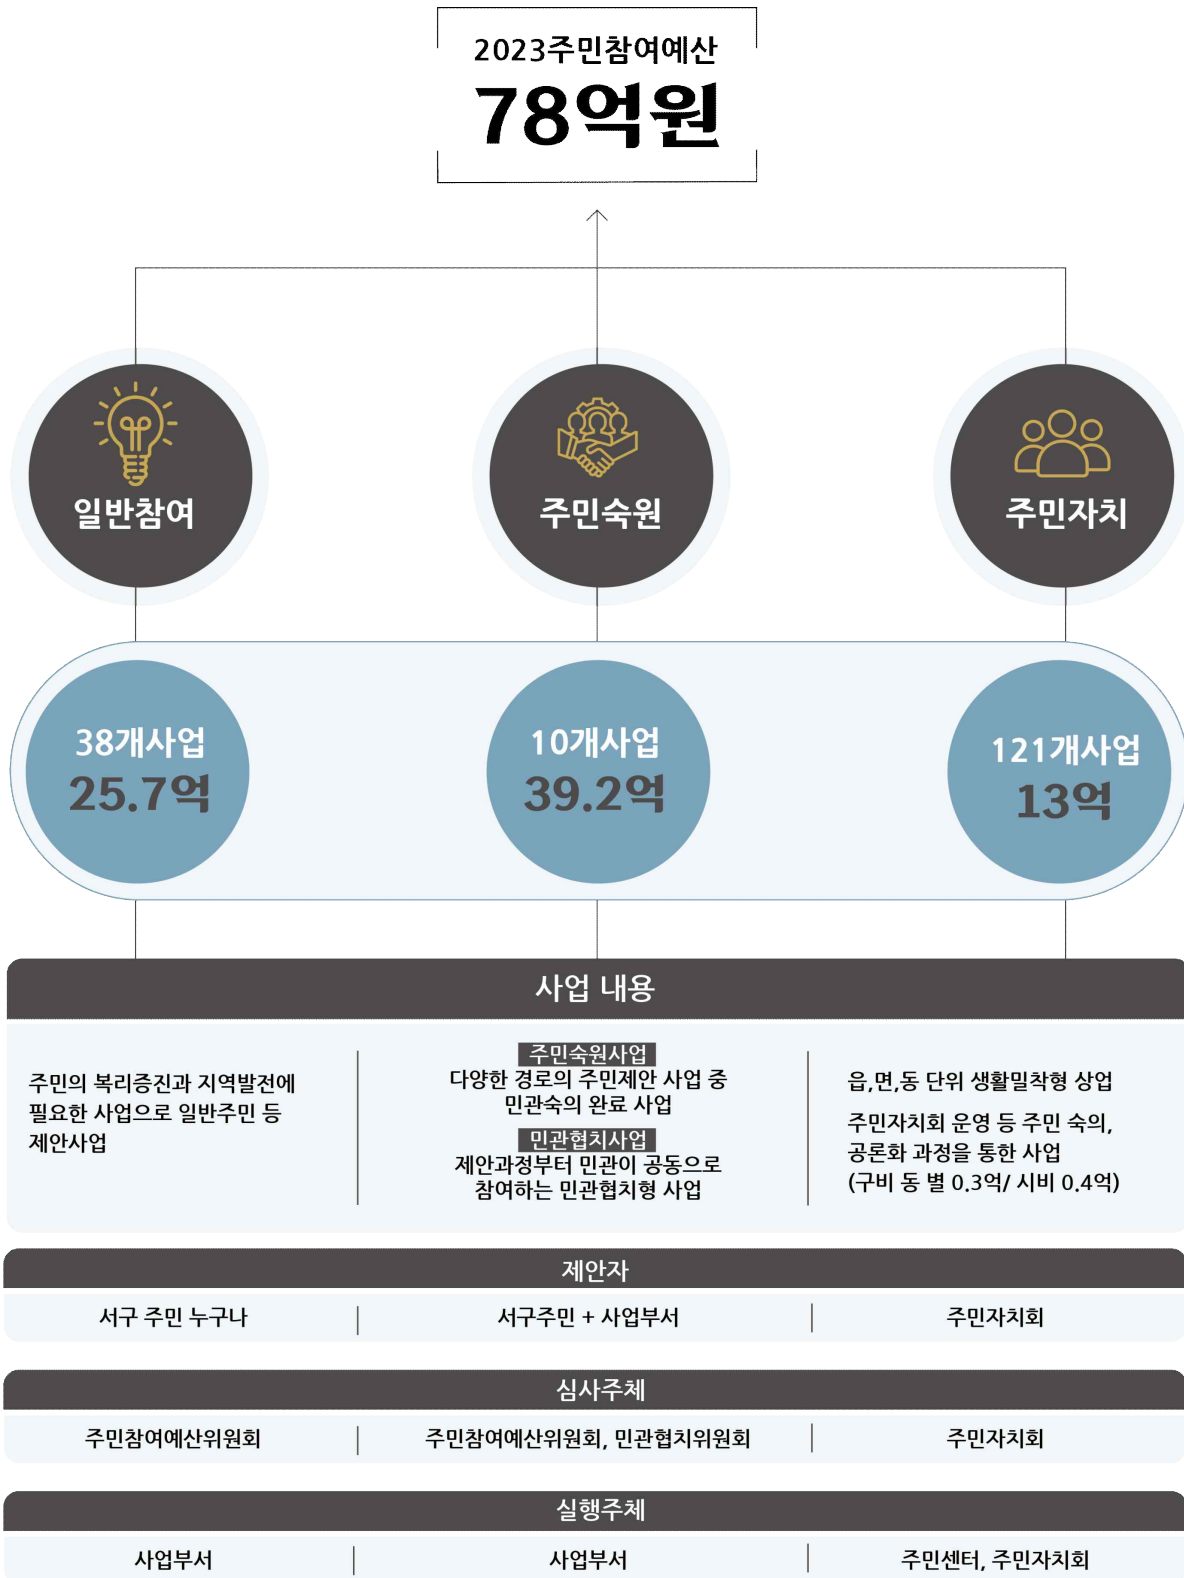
2023주민참여예산
78억원

일반참여
주민숙원
주민자치

38개사업
25.7억

10개사업
39.2억

121개사업
13억

사업 내용

주민의 복리증진과 지역발전에 필요한 사업으로 일반주민 등 제안사업

주민숙원사업
다양한 경로의 주민제안 사업 중 민관숙의 완료 사업
민관협치사업
제안과정부터 민관이 공동으로 참여하는 민관협치형 사업

읍,면,동 단위 생활밀착형 상업

주민자치회 운영 등 주민 숙의, 공론화 과정을 통한 사업
(구비 동 별 0.3억/ 시비 0.4억)

제안자

| 서구 주민 누구나 | 서구주민 + 사업부서 | 주민자치회 |
|---|---|---|

심사주체

| 주민참여예산위원회 | 주민참여예산위원회, 민관협치위원회 | 주민자치회 |
|---|---|---|

실행주체

| 사업부서 | 사업부서 | 주민센터, 주민자치회 |
|---|---|---|